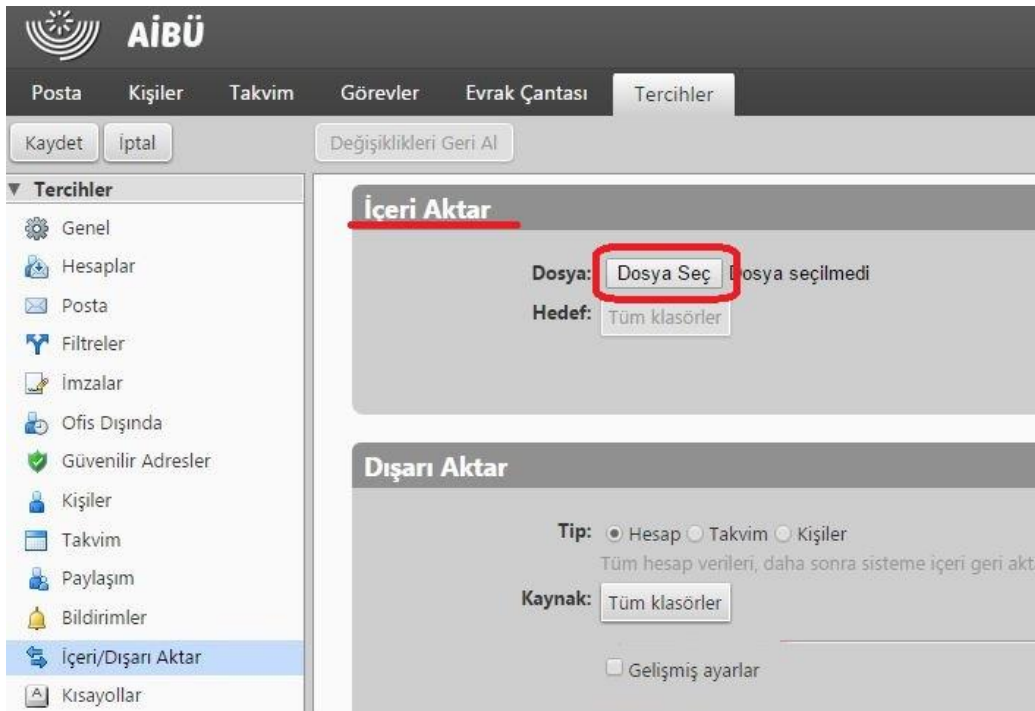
AİBÜ

Posta Kişiler Takvim Görevler Evrak Çantası Tercihler

Kaydet İptal Değişiklikleri Geri Al

▼ Tercihler
Genel
Hesaplar
Posta
Filtreler
İmzalar
Ofis Dışında
Güvenilir Adresler
Kişiler
Takvim
Paylaşım
Bildirimler
İçeri/Dışarı Aktar
Kısayollar

İçeri Aktar

Dosya: Dosya Seç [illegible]osya seçilmedi
Hedef: Tüm klasörler

Dışarı Aktar

Tip: Hesap Takvim Kişiler
Tüm hesap verileri, daha sonra sisteme içeri geri akt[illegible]
Kaynak: Tüm klasörler
Gelişmiş ayarlar